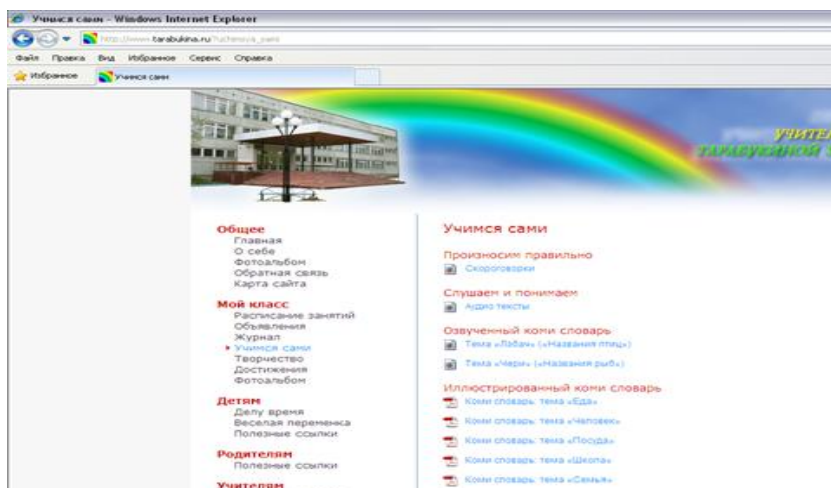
Учимся сами - Windows Internet Explorer

http://www.tarabukina.ru/uchimsya_sami

Файл Правка Вид Избранное Сервис Справка

Избранное Учимся сами

УЧИТЕ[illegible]
ТАРАБУКИНОЙ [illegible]

Общее
Главная
О себе
Фотоальбом
Обратная связь
Карта сайта

Мой класс
Расписание занятий
Объявления
Журнал
Учимся сами
Творчество
Достижения
Фотоальбом

Детям
Делу время
Веселая переменка
Полезные ссылки

Родителям
Полезные ссылки

Учителям

Учимся сами

Произносим правильно
Скороговорки

Слушаем и понимаем
Аудио тексты

Озвученный коми словарь
Тема «Лэбач» («Названия птиц»)
Тема «Чери» («Названия рыб»)

Иллюстрированный коми словарь
Коми словарь: тема «Еда»
Коми словарь: тема «Человек»
Коми словарь: тема «Посуда»
Коми словарь: тема «Школа»
Коми словарь: тема «Семья»